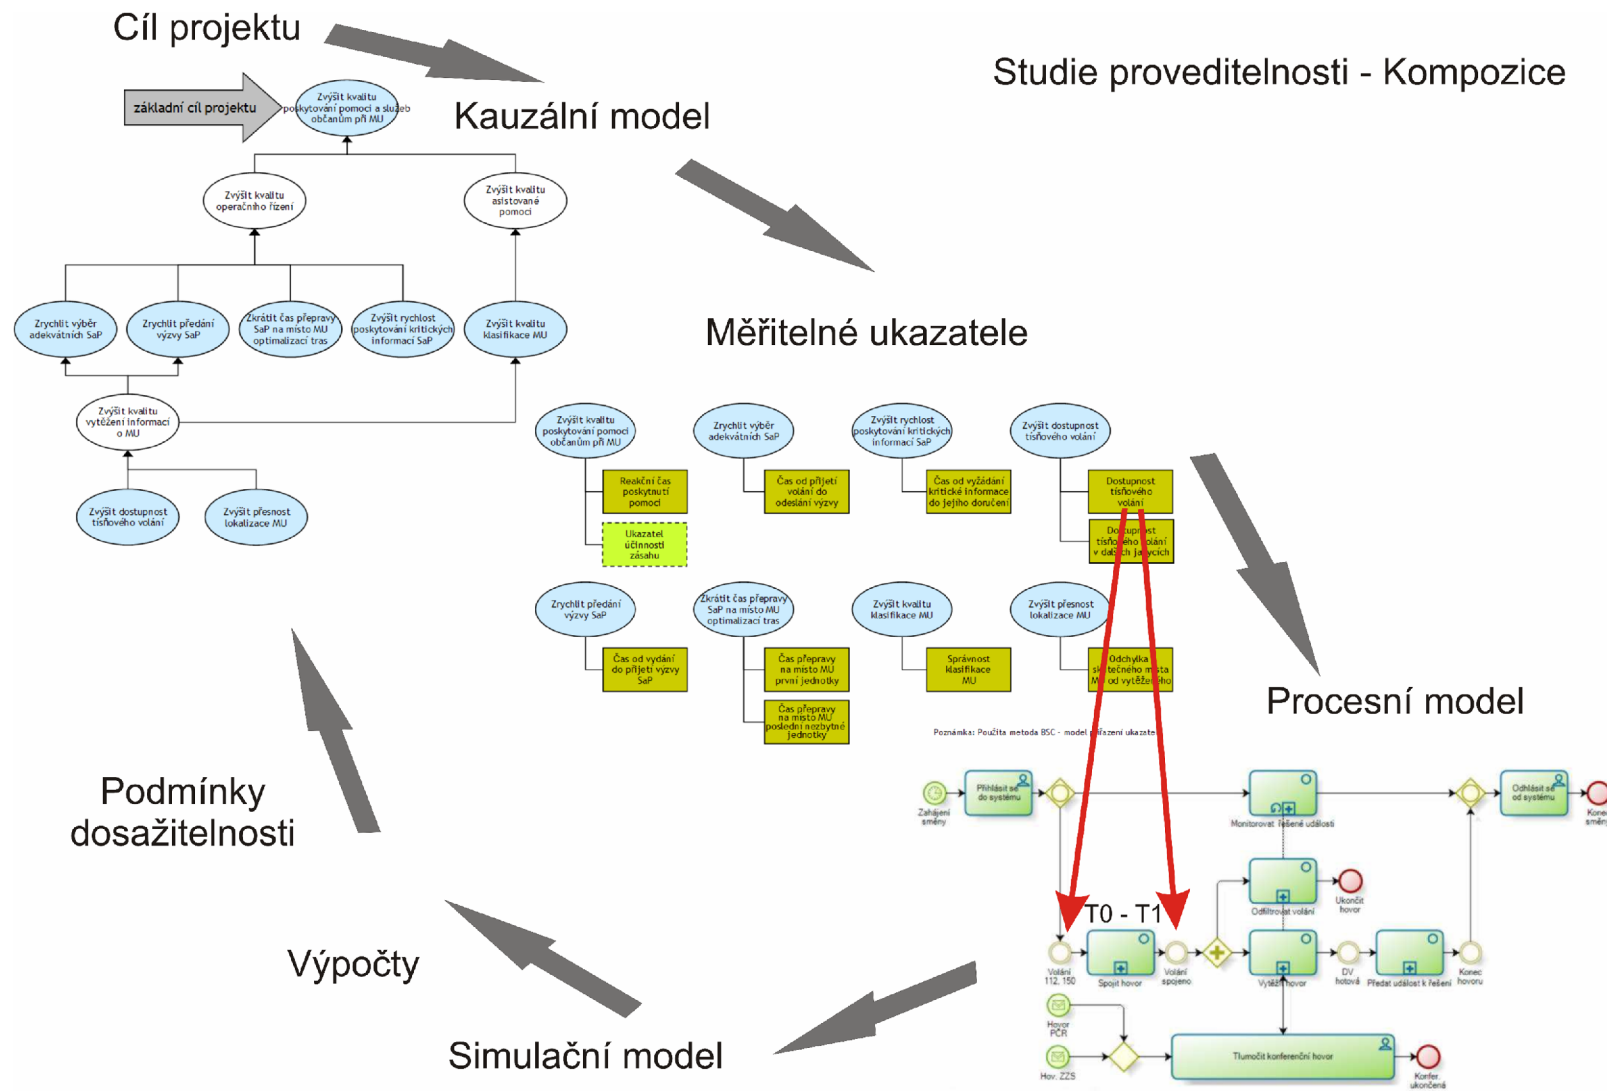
Cíl projektu

Studie proveditelnosti - Kompozice

základní cíl projektu

Zvýšit kvalitu poskytování pomoci a služeb občanům při MU

Kauzální model

Zvýšit kvalitu operačního řízení

Zvýšit kvalitu asistované pomoci

Zrychlit výběr adekvátních SaP

Zrychlit předání výzvy SaP

Zkrátit čas přepravy SaP na místo MU optimalizací tras

Zvýšit rychlost poskytování kritických informací SaP

Zvýšit kvalitu klasifikace MU

Zvýšit kvalitu vytěžení informací o MU

Zvýšit dostupnost tísňového volání

Zvýšit přesnost lokalizace MU

Měřitelné ukazatele

Zvýšit kvalitu poskytování pomoci občanům při MU

Reakční čas poskytnutí pomoci

Ukazatel účinnosti zásahu

Zrychlit výběr adekvátních SaP

Čas od přijetí volání do odeslání výzvy

Zvýšit rychlost poskytování kritických informací SaP

Čas od vyžádání kritické informace do jejího doručení

Zvýšit dostupnost tísňového volání

Dostupnost tísňového volání

Dostupnost tísňového volání v dalších jazycích

Zrychlit předání výzvy SaP

Čas od vydání do přijetí výzvy SaP

Zkrátit čas přepravy SaP na místo MU optimalizací tras

Čas přepravy na místo MU první jednotky

Čas přepravy na místo MU poslední nezbytné jednotky

Zvýšit kvalitu klasifikace MU

Správnost klasifikace MU

Zvýšit přesnost lokalizace MU

Odchylka skutečného místa MU od vytěženého

Procesní model

Poznámka: Použita metoda BSC - model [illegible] ukazatelů

Podmínky dosažitelnosti

Zahájení směny

Přihlásit se do systému

Monitorovat řešené události

Odhlásit se od systému

Konec směny

Odfiltrovat volání

Ukončit hovor

T0 - T1

Volání 112, 150

Spojit hovor

Volání spojeno

Vytěžit hovor

DV hotová

Předat událost k řešení

Konec hovoru

Výpočty

Hovor PČR

Hov. ZZS

Tlumočit konferenční hovor

Konfer. ukončená

Simulační model